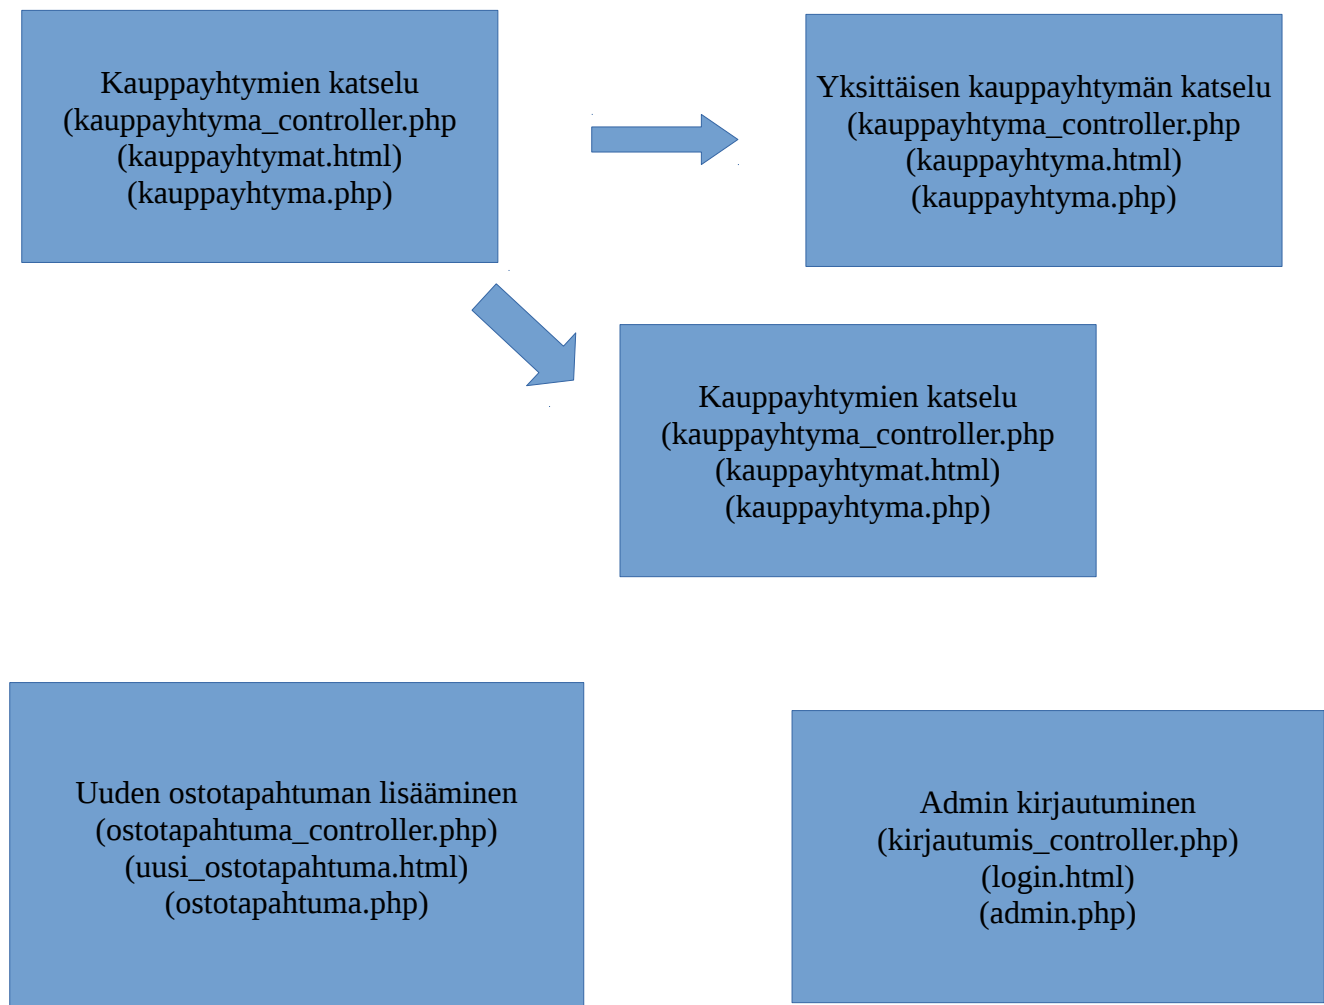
Kauppayhtymien katselu
(kauppayhtyma_controller.php
(kauppayhtymat.html)
(kauppayhtyma.php)

Yksittäisen kauppayhtymän katselu
(kauppayhtyma_controller.php
(kauppayhtyma.html)
(kauppayhtyma.php)

Kauppayhtymien katselu
(kauppayhtyma_controller.php
(kauppayhtymat.html)
(kauppayhtyma.php)

Uuden ostotapahtuman lisääminen
(ostotapahtuma_controller.php)
(uusi_ostotapahtuma.html)
(ostotapahtuma.php)

Admin kirjautuminen
(kirjautumis_controller.php)
(login.html)
(admin.php)